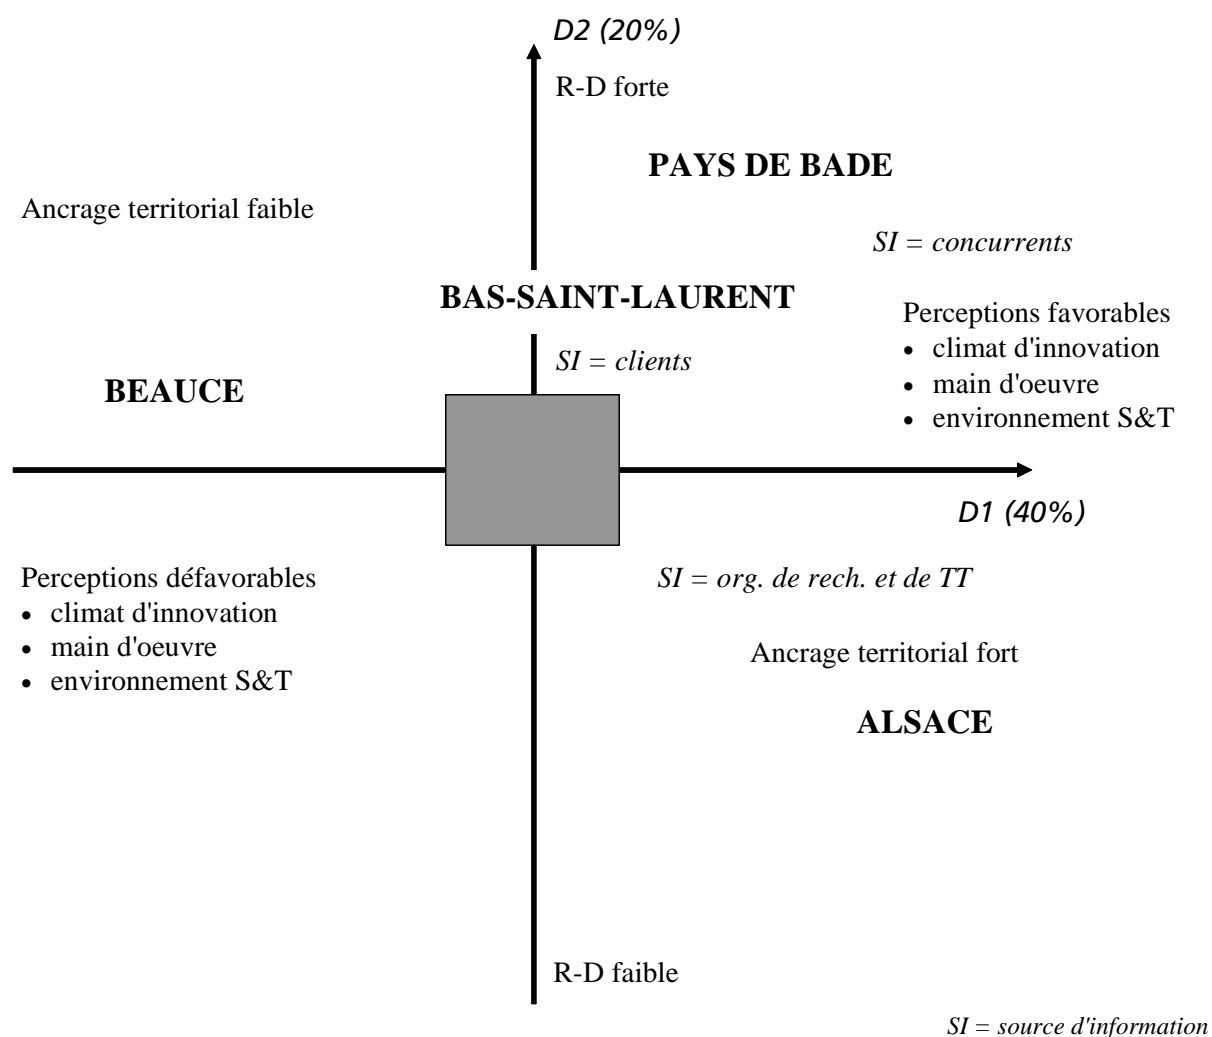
D2 (20%)

R-D forte

PAYS DE BADE

Ancrage territorial faible

SI = concurrents

BAS-SAINT-LAURENT

Perceptions favorables
- climat d'innovation
- main d'oeuvre
- environnement S&T

SI = clients

BEAUCE

D1 (40%)

Perceptions défavorables
- climat d'innovation
- main d'oeuvre
- environnement S&T

SI = org. de rech. et de TT

Ancrage territorial fort

ALSACE

R-D faible

SI = source d'information